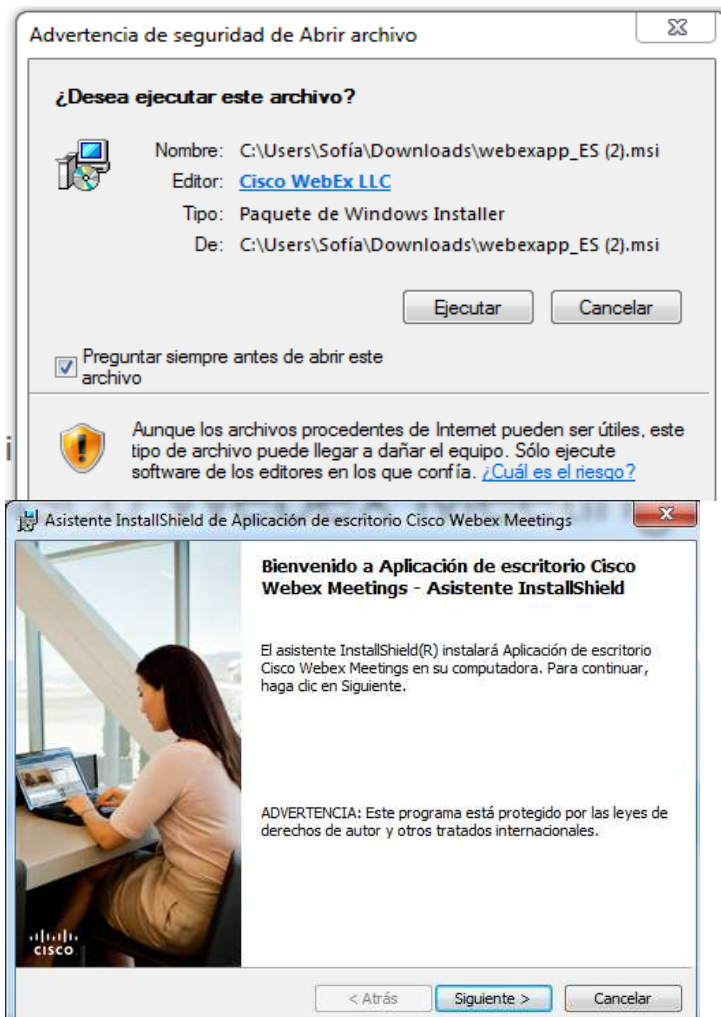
Advertencia de seguridad de Abrir archivo

¿Desea ejecutar este archivo?

Nombre: C:\Users\Sofía\Downloads\webexapp_ES (2).msi
Editor: Cisco WebEx LLC
Tipo: Paquete de Windows Installer
De: C:\Users\Sofía\Downloads\webexapp_ES (2).msi

Ejecutar Cancelar

Preguntar siempre antes de abrir este archivo

Aunque los archivos procedentes de Internet pueden ser útiles, este tipo de archivo puede llegar a dañar el equipo. Sólo ejecute software de los editores en los que confía. ¿Cuál es el riesgo?

Asistente InstallShield de Aplicación de escritorio Cisco Webex Meetings

Bienvenido a Aplicación de escritorio Cisco Webex Meetings - Asistente InstallShield

El asistente InstallShield(R) instalará Aplicación de escritorio Cisco Webex Meetings en su computadora. Para continuar, haga clic en Siguiente.

ADVERTENCIA: Este programa está protegido por las leyes de derechos de autor y otros tratados internacionales.

cisco

< Atrás Siguiente > Cancelar